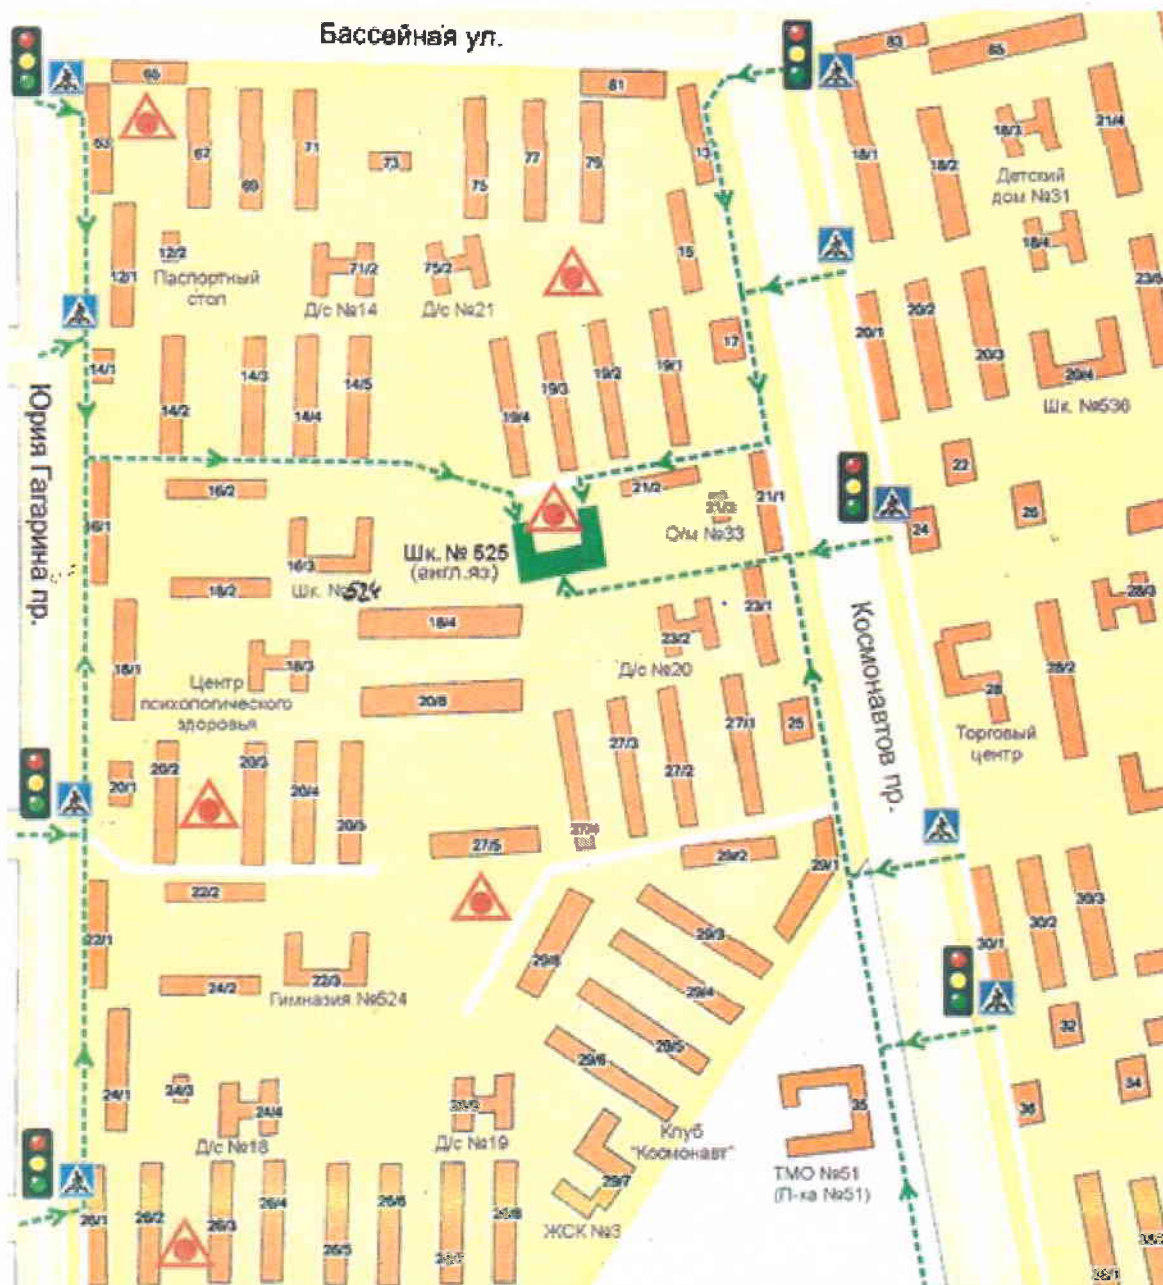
Бассейная ул.

65
63
67
69
71
73
75
77
79
81
13
83
85
18/1
18/2
18/3
21/4
Детский дом №31
18/4
23/5
12/2
12/1
Паспортный стол
71/2
Д/с №14
75/2
Д/с №21
15
17
20/1
20/2
20/3
20/4
Шк. №536
14/1
14/3
14/5
14/2
14/4
19/4
19/3
19/2
19/1
22
16/2
21/2
21/3
21/1
24
26
16/1
16/3
Шк. №524
Шк. № 525 (англ.яз)
О/м №33
18/2
18/4
23/1
23/2
28/3
18/1
18/3
Центр психологического здоровья
Д/с №20
28
28/2
20/6
27/1
25
Торговый центр
27/3
27/2
20/1
20/2
20/3
20/4
20/5
27/4
27/5
29/2
29/1
22/2
22/1
29/8
29/3
30/1
30/2
30/3
22/3
24/2
Гимназия №524
29/4
29/5
29/6
32
24/1
24/3
24/4
Д/с №18
26/2
Д/с №19
Клуб "Космонавт"
35
34
36
ТМО №51 (П-ка №51)
29/7
ЖСК №3
26/1
26/2
26/3
26/4
26/5
26/6
26/7
26/8
Юрия Гагарина пр.
Космонавтов пр.